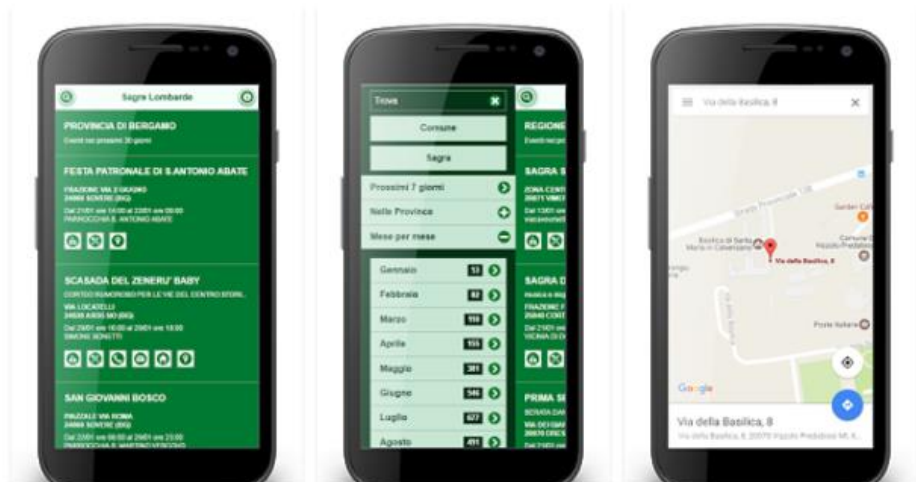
Sagre Lombarde

PROVINCIA DI BERGAMO
Eventi nei prossimi 30 giorni

FESTA PATRONALE DI S.ANTONIO ABATE
FRAZIONE VIA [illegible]
24060 SOVERE (BG)
Dal 21/01 ore 16:00 al 22/01 ore 00:00
PARROCCHIA S. ANTONIO ABATE

SCASADA DEL ZENERU' BABY
CORTEO RUMOROSO PER LE VIE DEL CENTRO STORI...
VIA LOCATELLI
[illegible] (BG)
Dal 25/01 ore 16:00 al 25/01 ore 18:00
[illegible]

SAN GIOVANNI BOSCO
PIAZZALE VIA ROMA
24060 SOVERE (BG)
Dal 23/01 ore 08:00 al 29/01 ore 23:00
PARROCCHIA S. MARTINO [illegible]

Trova
Comune
Sagra
Prossimi 7 giorni
Nella Provincia
Mese per mese
Gennaio 53
Febbraio 62
Marzo 110
Aprile 155
Maggio 381
Giugno 546
Luglio 677
Agosto 491

REGIONE
Eventi nei p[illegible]
SAGRA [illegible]
ZONA CENT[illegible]
SAGRA D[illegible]
PRIMA SE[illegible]

Via della Basilica, 8
Via della Basilica, 8
Google
Via della Basilica, 8
Via della Basilica, 8, 20070 Vizzolo Predabissi MI, I...
Poste Italiane
Garden Caf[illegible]
Basilica di Santa Maria in Calvenzano